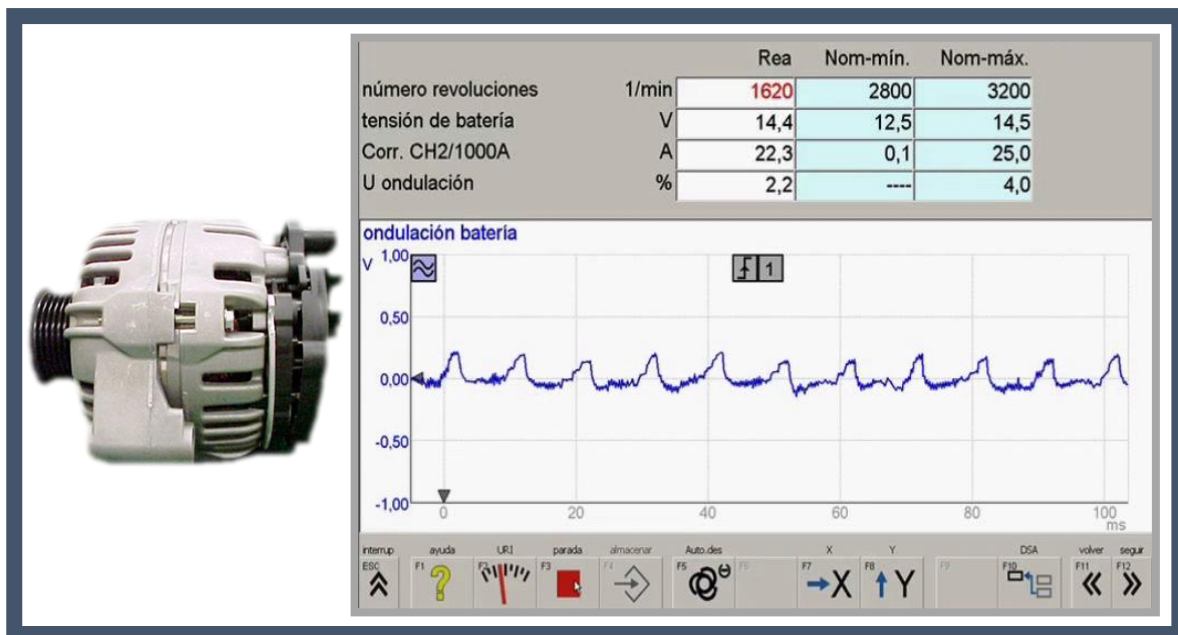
| | | Rea | Nom-mín. | Nom-máx. |
|---|---|---|---|---|
| número revoluciones | 1/min | 1620 | 2800 | 3200 |
| tensión de batería | V | 14,4 | 12,5 | 14,5 |
| Corr. CH2/1000A | A | 22,3 | 0,1 | 25,0 |
| U ondulación | % | 2,2 | ---- | 4,0 |

ondulación batería

V 1,00

1

0,50

0,00

-0,50

-1,00

0 20 40 60 80 100 ms

interrup ESC
ayuda F1
URI F2
parada F3
almacenar F4
Auto.des F5
F6
X F7
Y F8
F9
DSA F10
volver F11
segur F12